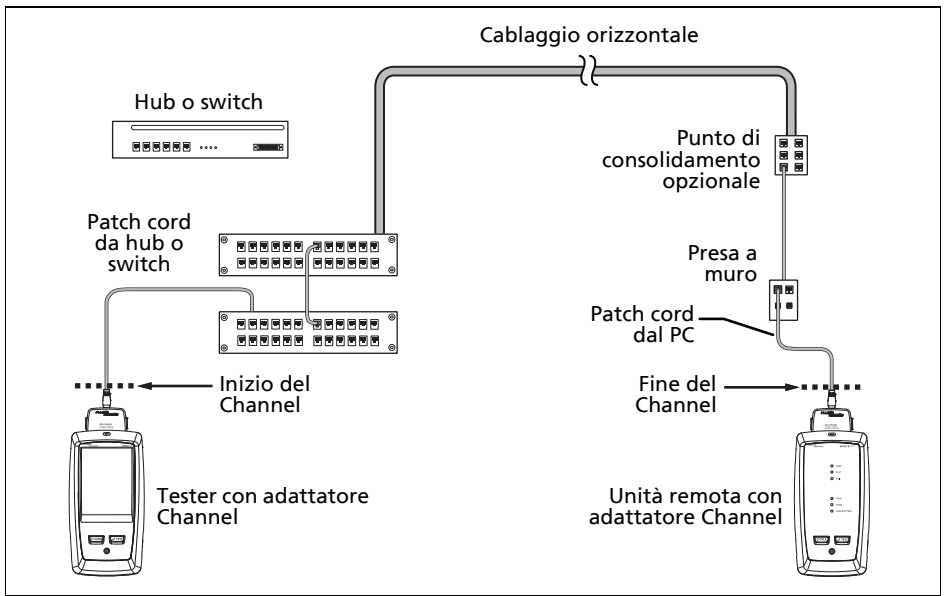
Cablaggio orizzontale

Hub o switch

Punto di consolidamento opzionale

Patch cord da hub o switch

Presa a muro

Patch cord dal PC

Inizio del Channel

Fine del Channel

Tester con adattatore Channel

Unità remota con adattatore Channel